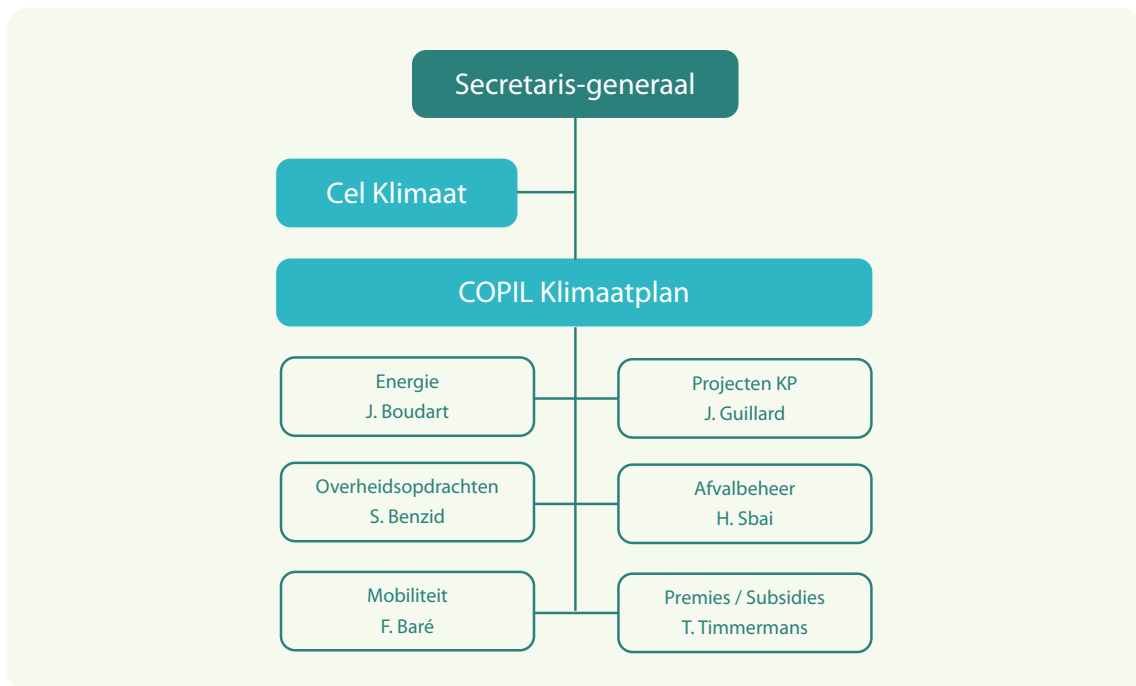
Secretaris-generaal

Cel Klimaat

COPIL Klimaatplan

Energie
J. Boudart

Projecten KP
J. Guillard

Overheidsopdrachten
S. Benzid

Afvalbeheer
H. Sbai

Mobiliteit
F. Baré

Premies / Subsidies
T. Timmermans